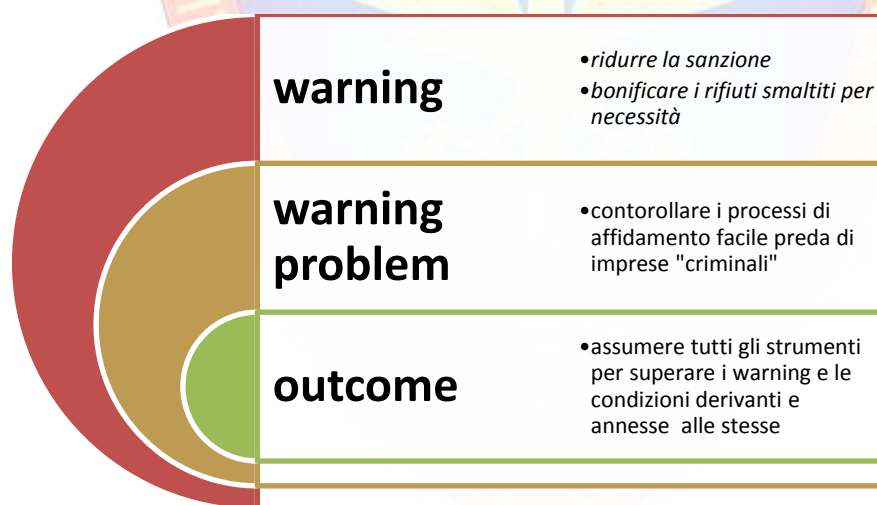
warning

•*ridurre la sanzione*
•*bonificare i rifiuti smaltiti per necessità*

warning problem

•contorollare i processi di affidamento facile preda di imprese "criminali"

outcome

•assumere tutti gli strumenti per superare i warning e le condizioni derivanti e annesse alle stesse